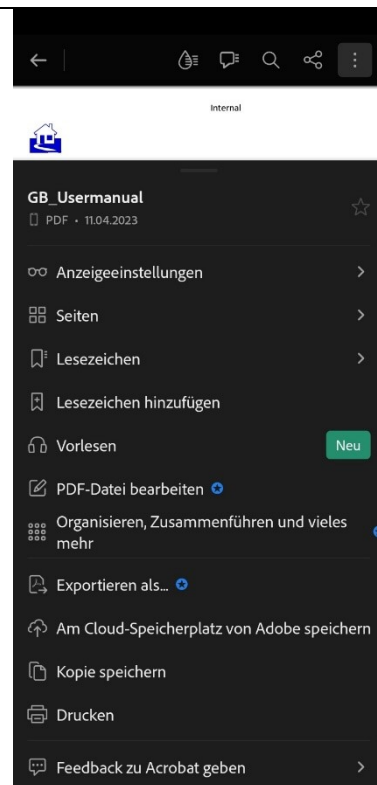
Internal

GB_Usermanual
PDF • 11.04.2023

Anzeigeeinstellungen

Seiten

Lesezeichen

Lesezeichen hinzufügen

Vorlesen
Neu

PDF-Datei bearbeiten

Organisieren, Zusammenführen und vieles mehr

Exportieren als...

Am Cloud-Speicherplatz von Adobe speichern

Kopie speichern

Drucken

Feedback zu Acrobat geben